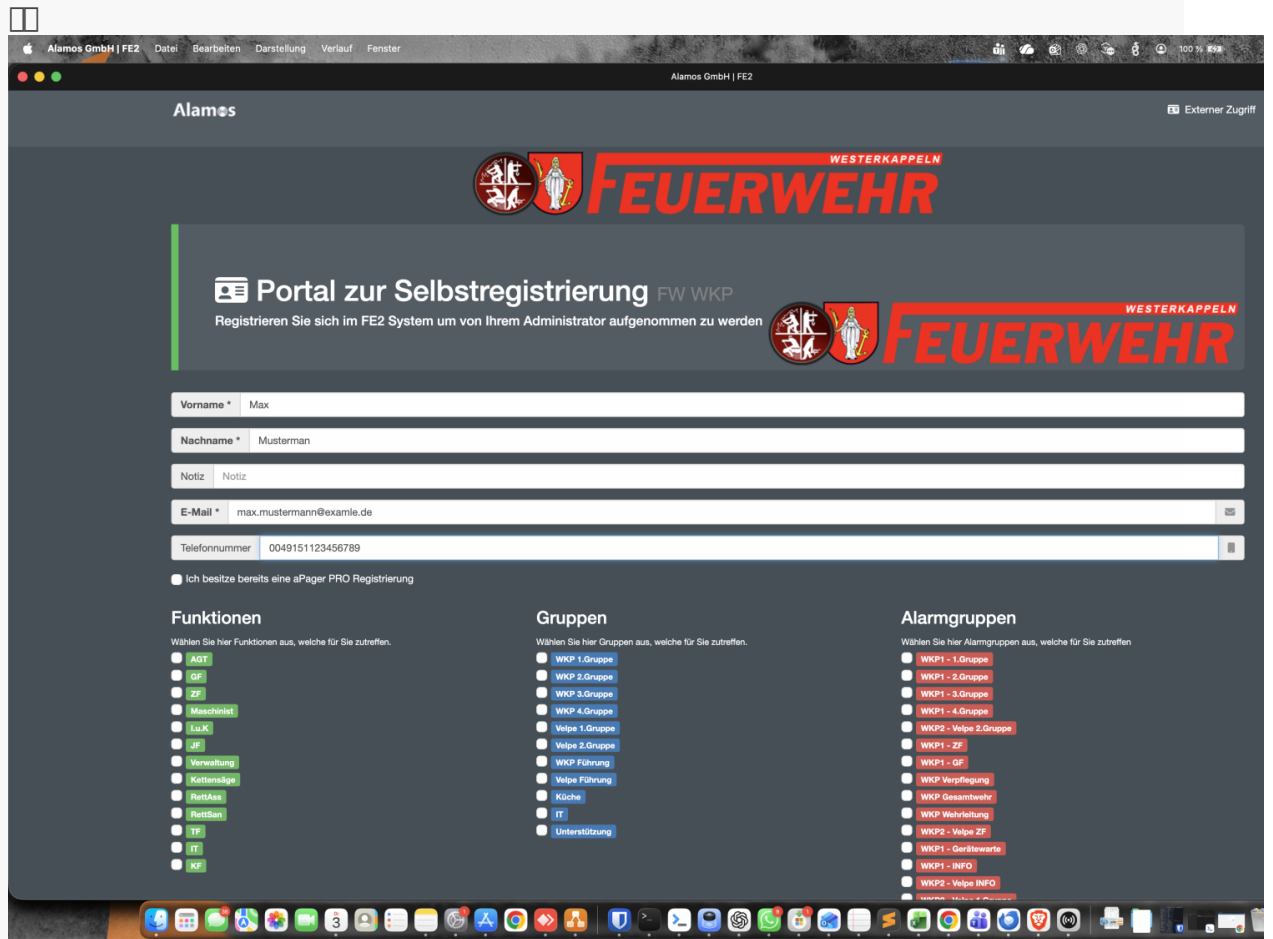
Alamos GmbH | FE2 Datei Bearbeiten Darstellung Verlauf Fenster

100 %

Alamos GmbH | FE2

Alamos

Externer Zugriff

WESTERKAPPELN
FEUERWEHR

Portal zur Selbstregistrierung FW WKP
Registrieren Sie sich im FE2 System um von Ihrem Administrator aufgenommen zu werden

WESTERKAPPELN
FEUERWEHR

Vorname * Max
Nachname * Musterman
Notiz Notiz
E-Mail * max.mustermann@examle.de
Telefonnummer 0049151123456789

Ich besitze bereits eine aPager PRO Registrierung

Funktionen
Wählen Sie hier Funktionen aus, welche für Sie zutreffen.
AGT
GF
ZF
Maschinist
Lu.K
JF
Verwaltung
Kettensäge
RettAss
RettSan
TF
IT
KF

Gruppen
Wählen Sie hier Gruppen aus, welche für Sie zutreffen.
WKP 1.Gruppe
WKP 2.Gruppe
WKP 3.Gruppe
WKP 4.Gruppe
Velpe 1.Gruppe
Velpe 2.Gruppe
WKP Führung
Velpe Führung
Küche
IT
Unterstützung

Alarmgruppen
Wählen Sie hier Alarmgruppen aus, welche für Sie zutreffen
WKP1 - 1.Gruppe
WKP1 - 2.Gruppe
WKP1 - 3.Gruppe
WKP1 - 4.Gruppe
WKP2 - Velpe 2.Gruppe
WKP1 - ZF
WKP1 - GF
WKP Verpflegung
WKP Gesamtwehr
WKP Wehrleitung
WKP2 - Velpe ZF
WKP1 - Gerätewarte
WKP1 - INFO
WKP2 - Velpe INFO
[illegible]